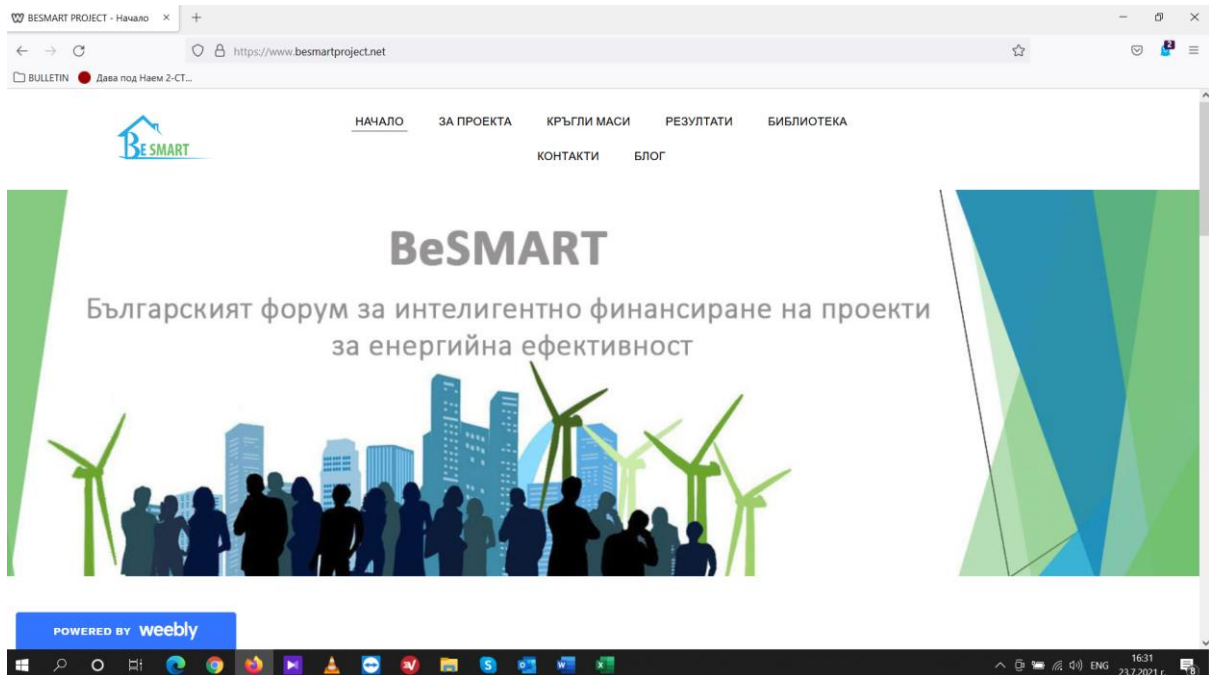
BESMART PROJECT - Начало ×

https://www.besmartproject.net

BULLETIN Дава под Наем 2-СТ...

BE SMART

НАЧАЛО ЗА ПРОЕКТА КРЪГЛИ МАСИ РЕЗУЛТАТИ БИБЛИОТЕКА КОНТАКТИ БЛОГ

BeSMART

Българският форум за интелигентно финансиране на проекти за енергийна ефективност

POWERED BY weebly

ENG 16:31 23.7.2021 г.